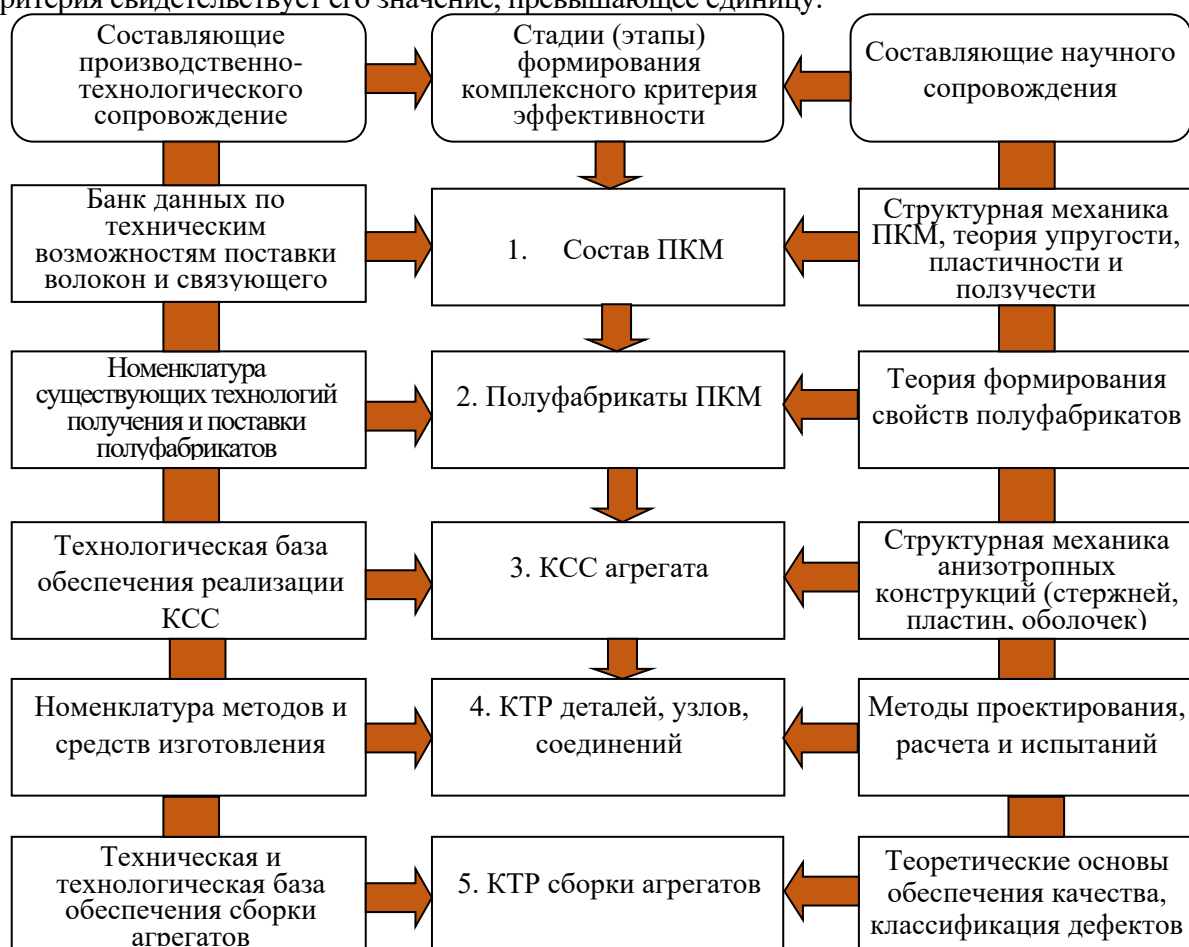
критерия свидетельствует его значение, превышающее единицу.

Составляющие производственно-технологического сопровождение

Стадии (этапы) формирования комплексного критерия эффективности

Составляющие научного сопровождения

Банк данных по техническим возможностям поставки волокон и связующего

1. Состав ПКМ

Структурная механика ПКМ, теория упругости, пластичности и ползучести

Номенклатура существующих технологий получения и поставки полуфабрикатов

2. Полуфабрикаты ПКМ

Теория формирования свойств полуфабрикатов

Технологическая база обеспечения реализации КСС

3. КСС агрегата

Структурная механика анизотропных конструкций (стержней, пластин, оболочек)

Номенклатура методов и средств изготовления

4. КТР деталей, узлов, соединений

Методы проектирования, расчета и испытаний

Техническая и технологическая база обеспечения сборки агрегатов

5. КТР сборки агрегатов

Теоретические основы обеспечения качества, классификация дефектов